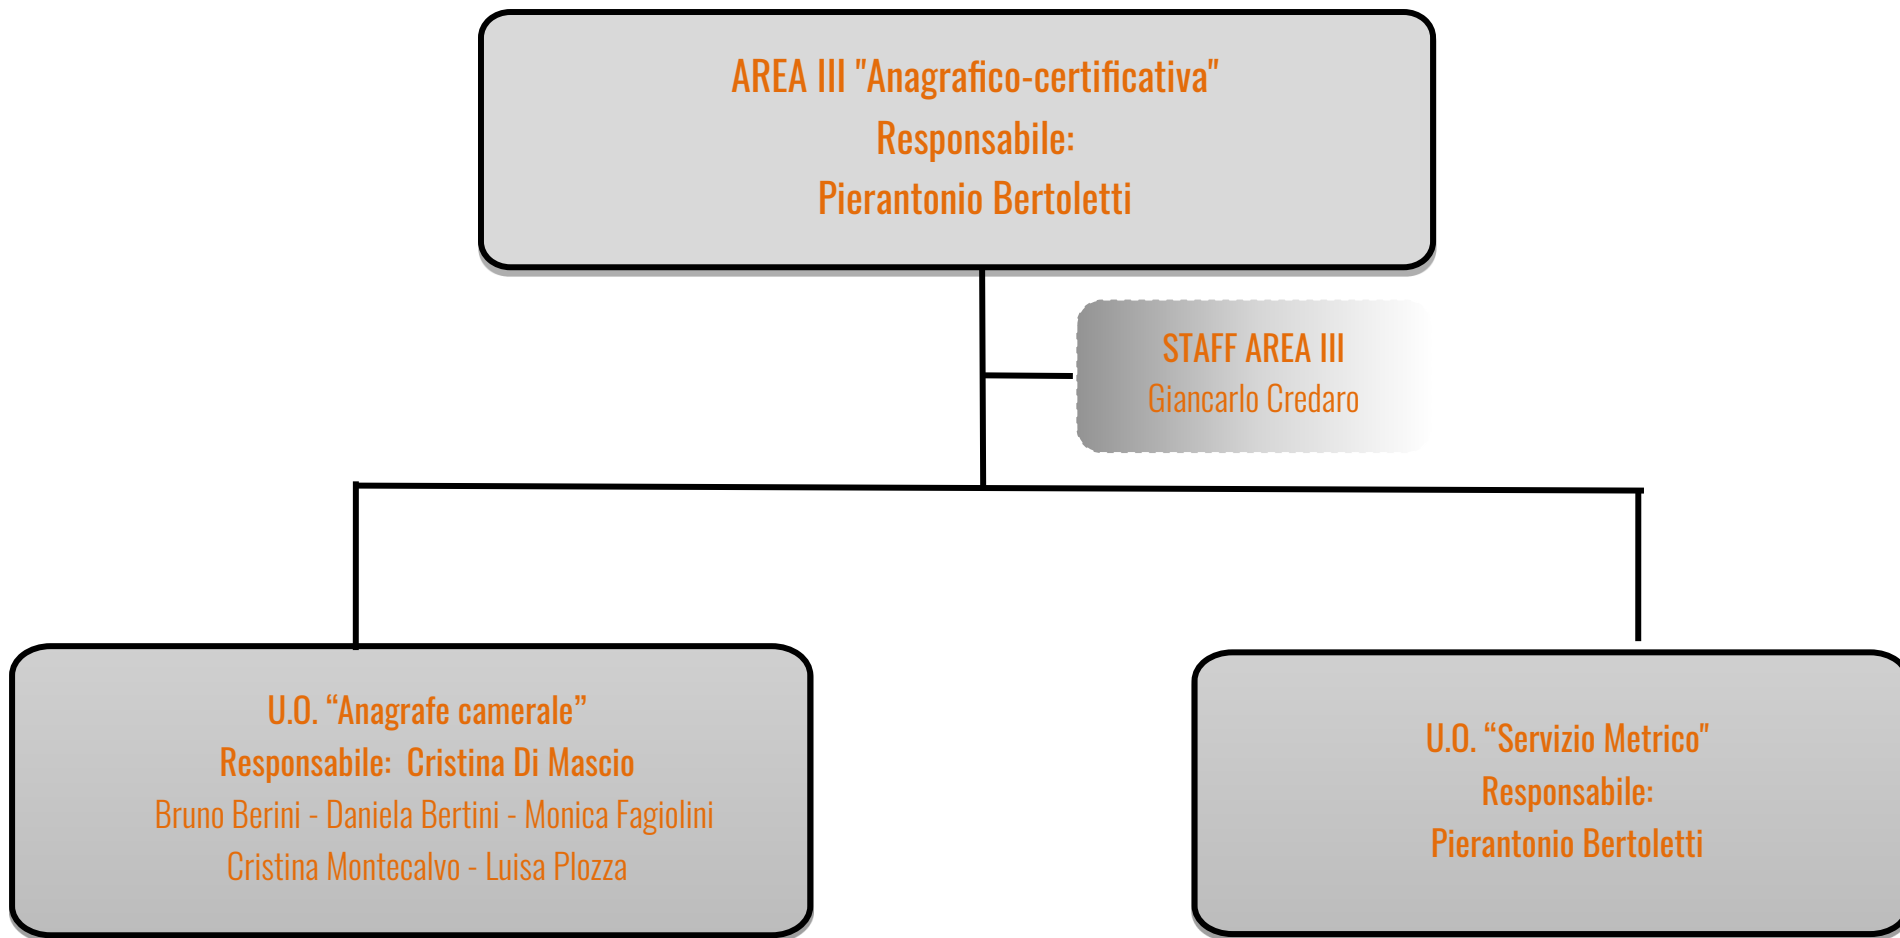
AREA III "Anagrafico-certificativa"
Responsabile:
Pierantonio Bertoletti

STAFF AREA III
Giancarlo Credaro

U.O. “Anagrafe camerale”
Responsabile: Cristina Di Mascio
Bruno Berini - Daniela Bertini - Monica Fagiolini
Cristina Montecalvo - Luisa Plozza

U.O. “Servizio Metrico”
Responsabile:
Pierantonio Bertoletti